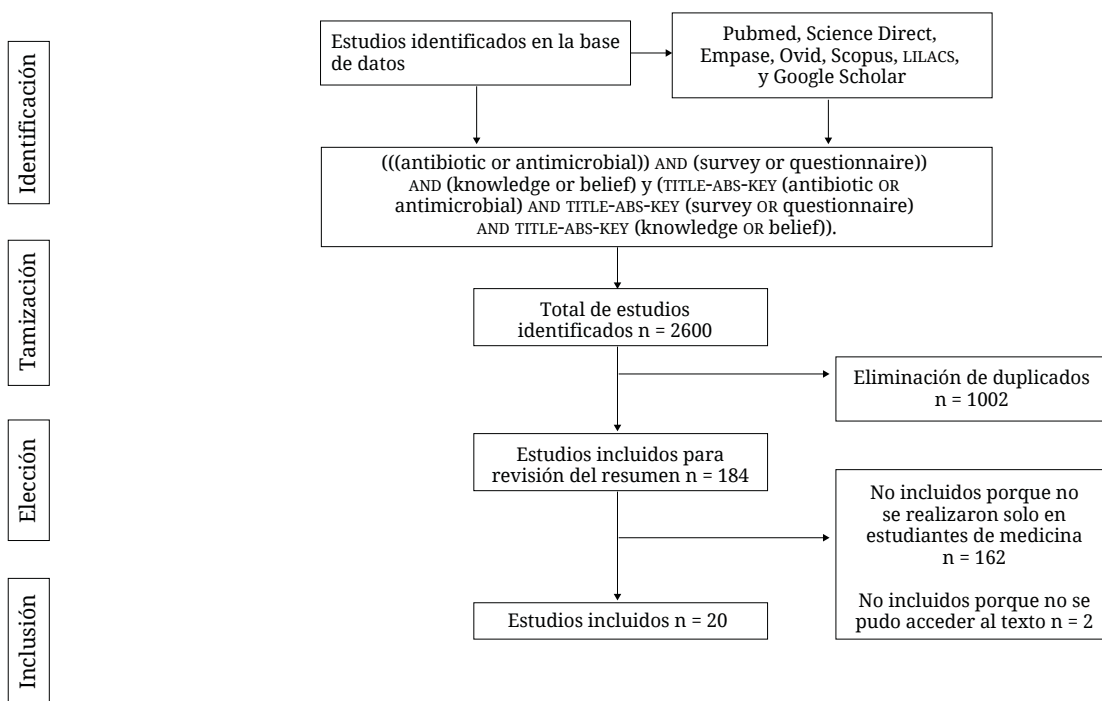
Identificación

Estudios identificados en la base de datos

Pubmed, Science Direct, Empase, Ovid, Scopus, LILACS, y Google Scholar

(((antibiotic or antimicrobial)) AND (survey or questionnaire)) AND (knowledge or belief) y (TITLE-ABS-KEY (antibiotic OR antimicrobial) AND TITLE-ABS-KEY (survey OR questionnaire) AND TITLE-ABS-KEY (knowledge OR belief)).

Tamización

Total de estudios identificados n = 2600

Eliminación de duplicados n = 1002

Elección

Estudios incluidos para revisión del resumen n = 184

No incluidos porque no se realizaron solo en estudiantes de medicina n = 162

No incluidos porque no se pudo acceder al texto n = 2

Inclusión

Estudios incluidos n = 20